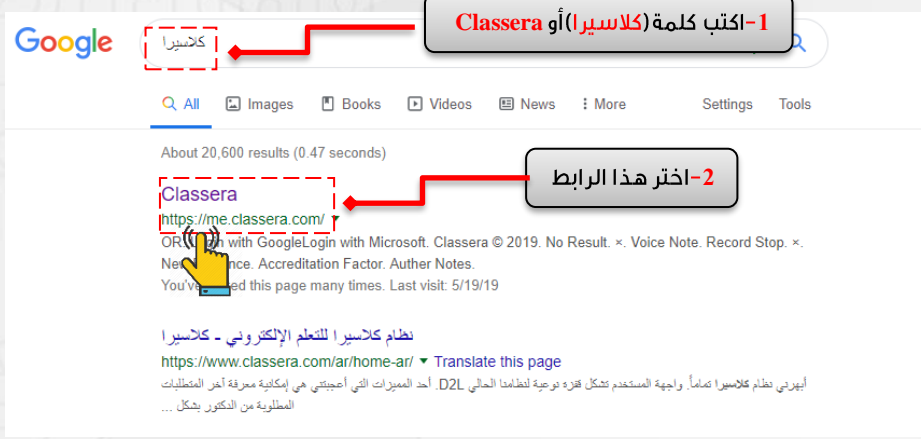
Google

كلاسيرا

1-اكتب كلمة (كلاسيرا) أو Classera

All Images Books Videos News ⋮ More Settings Tools

About 20,600 results (0.47 seconds)

2-اختر هذا الرابط

Classera

https://me.classera.com/ ▾

OR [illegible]in with GoogleLogin with Microsoft. Classera © 2019. No Result. ×. Voice Note. Record Stop. ×. Ne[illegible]nce. Accreditation Factor. Auther Notes.

You'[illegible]ed this page many times. Last visit: 5/19/19

نظام كلاسيرا للتعلم الإلكتروني - كلاسيرا

https://www.classera.com/ar/home-ar/ ▾ Translate this page

أبهرني نظام كلاسيرا تماماً. واجهة المستخدم تشكل قفزه نوعية لنظامنا الحالي D2L. أحد المميزات التي أعجبتني هي إمكانية معرفة آخر المتطلبات المطلوبة من الدكتور بشكل ...